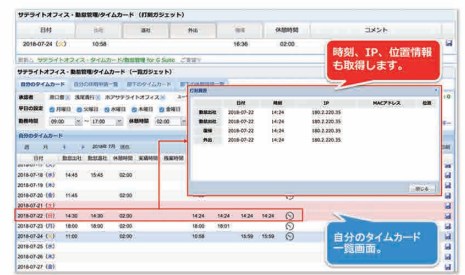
サテライトオフィス・勤怠管理/タイムカード（打刻ガジェット）

| 日付 | 出社 | 退社 | 外出 | 戻 | 休憩時間 | コメント |
|---|---|---|---|---|---|---|
| 2018-07-24 (火) | 10:58 | | | 16:36 | 02:00 | |

新機能 サテライトオフィス・タイムカード/勤怠管理 for G Suite ご意見

時刻、IP、位置情報も取得します。

サテライトオフィス・勤怠管理/タイムカード（一覧ガジェット）

自分のタイムカード 自分の打刻時間一覧 部下のタイムカード 部下の打刻時間一覧

表示名 ホアサテライトオフィス

平日の設定 ○月曜日 ○火曜日 ○水曜日 ○木曜日 ○金曜日

勤務時間 09:00 ~ 17:00 休憩時間 02:00

自分のタイムカード

週 月 < > 2018年 7月 法定

| 日付 | 勤怠出社 | 勤怠退社 | 休憩時間 | 実働時間 | 残業時間 |
|---|---|---|---|---|---|
| 2018-07-18 (水) | 14:45 | 15:45 | 02:00 | | |
| 2018-07-19 (木) | | | | | |
| 2018-07-20 (金) | 11:45 | | 02:00 | | |
| 2018-07-21 (土) | | | | | |
| 2018-07-22 (日) | 14:30 | 14:30 | 02:00 | | |
| 2018-07-23 (月) | 18:00 | 18:00 | 02:00 | | |
| 2018-07-24 (火) | 11:00 | | 02:00 | | |
| 2018-07-25 (水) | | | | | |
| 2018-07-26 (木) | | | | | |
| 2018-07-27 (金) | | | | | |

14:24 14:24 14:24 14:24
18:00 18:01
10:58 16:59 15:59

打刻履歴

| | 日付 | 時刻 | IP | MACアドレス | 位置 |
|---|---|---|---|---|---|
| 勤怠出社 | 2018-07-22 | 14:24 | 180.2.220.35 | | |
| 勤怠退社 | 2018-07-22 | 14:24 | 180.2.220.35 | | |
| 復帰 | 2018-07-22 | 14:24 | 180.2.220.35 | | |
| 外出 | 2018-07-22 | 14:24 | 180.2.220.35 | | |

閉じる

自分のタイムカード一覧画面。